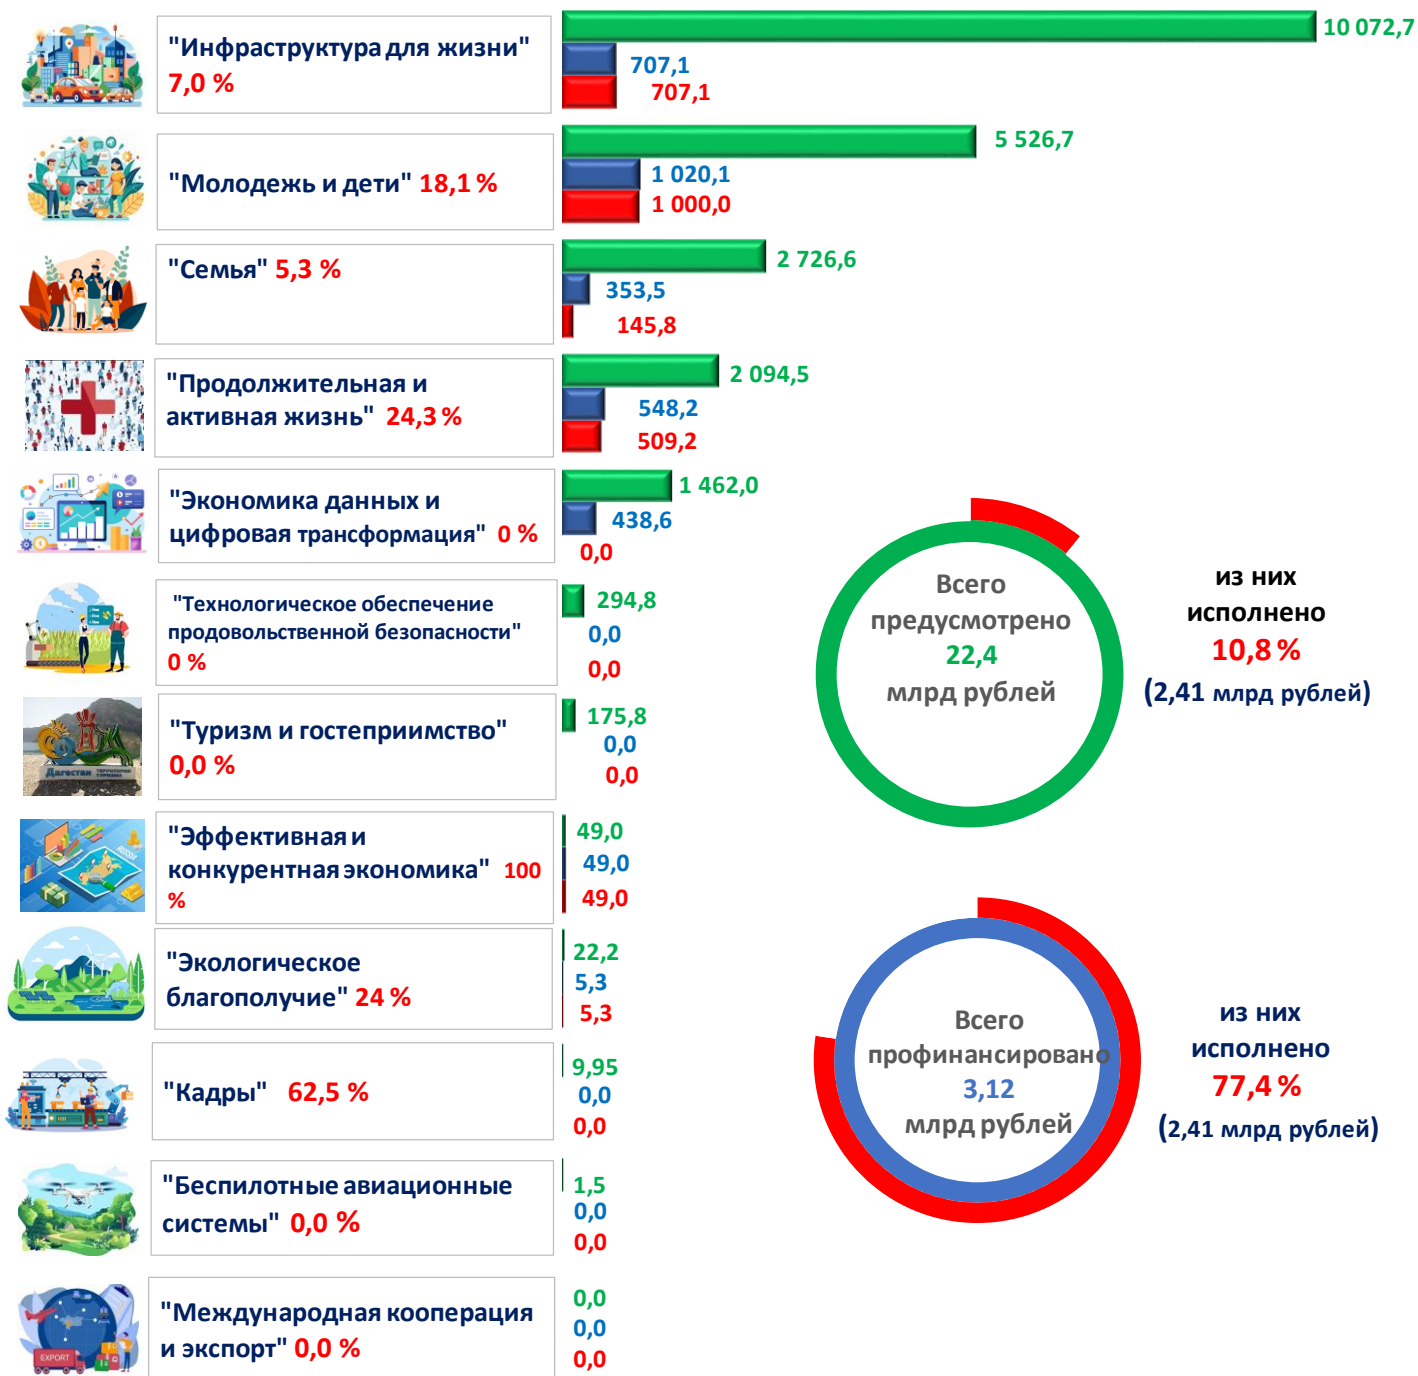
"Инфраструктура для жизни" 7,0 %

10 072,7
707,1
707,1

"Молодежь и дети" 18,1 %

5 526,7
1 020,1
1 000,0

"Семья" 5,3 %

2 726,6
353,5
145,8

"Продолжительная и активная жизнь" 24,3 %

2 094,5
548,2
509,2

"Экономика данных и цифровая трансформация" 0 %

1 462,0
438,6
0,0

"Технологическое обеспечение продовольственной безопасности" 0 %

294,8
0,0
0,0

"Туризм и гостеприимство" 0,0 %

175,8
0,0
0,0

"Эффективная и конкурентная экономика" 100 %

49,0
49,0
49,0

"Экологическое благополучие" 24 %

22,2
5,3
5,3

"Кадры" 62,5 %

9,95
0,0
0,0

"Беспилотные авиационные системы" 0,0 %

1,5
0,0
0,0

"Международная кооперация и экспорт" 0,0 %

0,0
0,0
0,0

Всего предусмотрено 22,4 млрд рублей

из них исполнено 10,8 % (2,41 млрд рублей)

Всего профинансировано 3,12 млрд рублей

из них исполнено 77,4 % (2,41 млрд рублей)